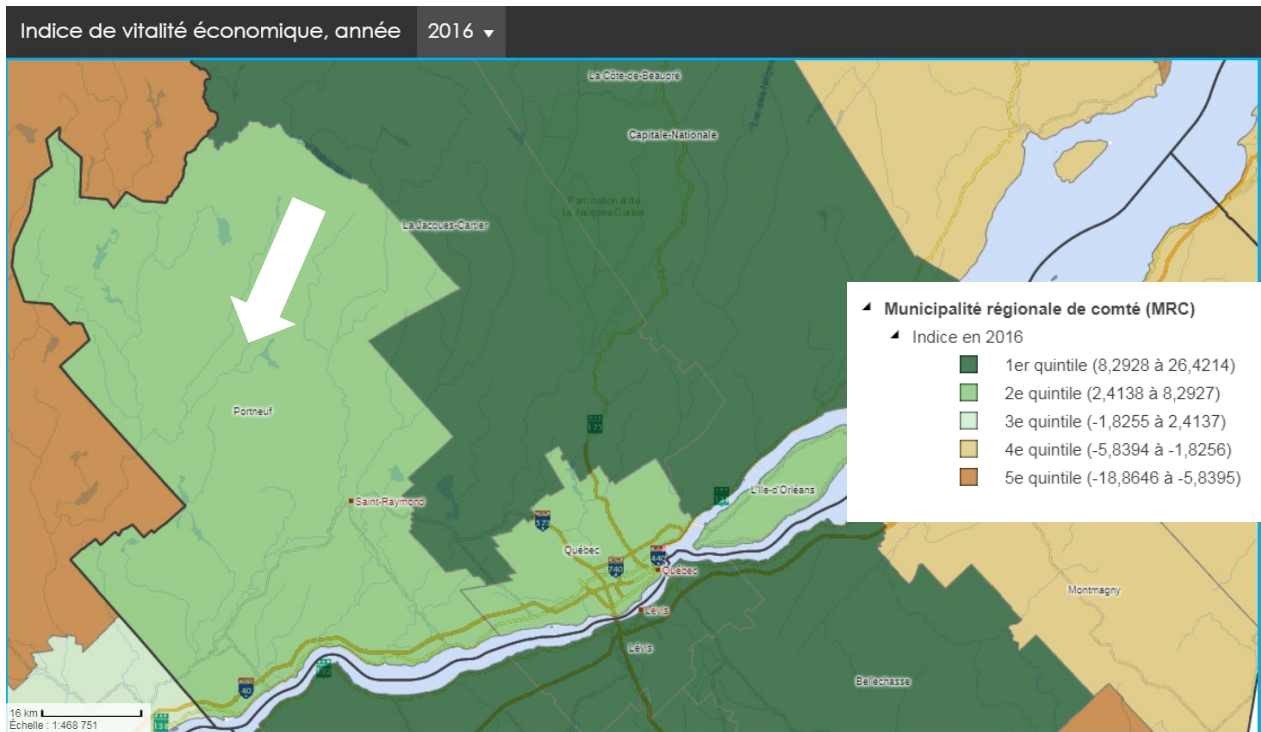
Indice de vitalité économique, année 2016

La Côte-de-Beaupré
Capitale-Nationale
Parc national de la Jacques-Cartier
La Jacques-Cartier
Portneuf
Saint-Raymond
L'Île-d'Orléans
Québec
Québec
Lévis
Lévis
Montmagny
Bellechasse
175
573
440
740
40
138
16 km
Échelle : 1:468 751

Municipalité régionale de comté (MRC)
Indice en 2016
1er quintile (8,2928 à 26,4214)
2e quintile (2,4138 à 8,2927)
3e quintile (-1,8255 à 2,4137)
4e quintile (-5,8394 à -1,8256)
5e quintile (-18,8646 à -5,8395)